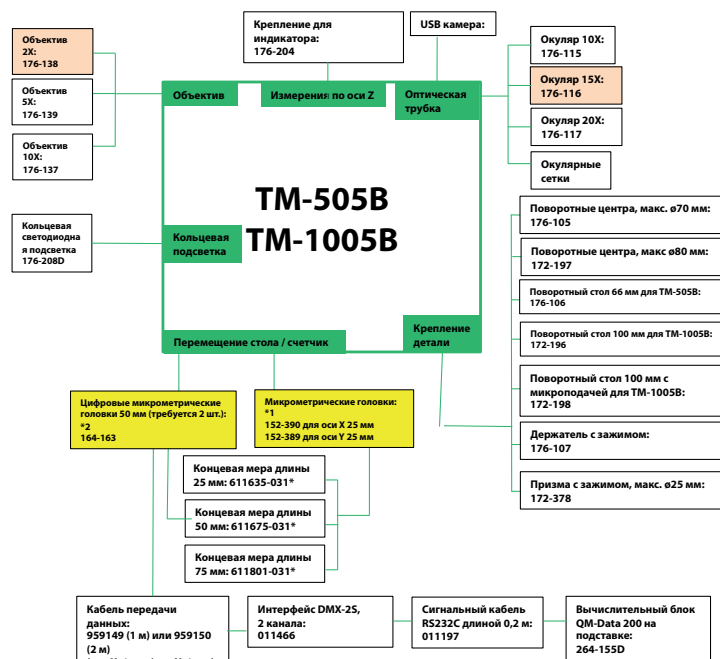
Крепление для индикатора:
176-204

USB камера:

Объектив 2X:
176-138

Объектив 5X:
176-139

Объектив 10X:
176-137

Объектив

Измерения по оси Z

Оптическая трубка

Окуляр 10X:
176-115

Окуляр 15X:
176-116

Окуляр 20X:
176-117

Окулярные сетки

TM-505B
TM-1005B

Кольцевая светодиодная подсветка
176-208D

Кольцевая подсветка

Поворотные центра, макс. ø70 мм:
176-105

Поворотные центра, макс ø80 мм:
172-197

Поворотный стол 66 мм для TM-505B:
176-106

Поворотный стол 100 мм для TM-1005B:
172-196

Поворотный стол 100 мм с микроподачей для TM-1005B:
172-198

Держатель с зажимом:
176-107

Призма с зажимом, макс. ø25 мм:
172-378

Перемещение стола / счетчик

Крепление детали

Цифровые микрометрические головки 50 мм (требуется 2 шт.):
*2
164-163

Микрометрические головки:
*1
152-390 для оси X 25 мм
152-389 для оси Y 25 мм

Концевая мера длины 25 мм: 611635-031*

Концевая мера длины 50 мм: 611675-031*

Концевая мера длины 75 мм: 611801-031*

Кабель передачи данных:
959149 (1 м) или 959150 (2 м)
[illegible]

Интерфейс DMX-2S, 2 канала:
011466

Сигнальный кабель RS232C длиной 0,2 м:
011197

Вычислительный блок QM-Data 200 на подставке:
264-155D